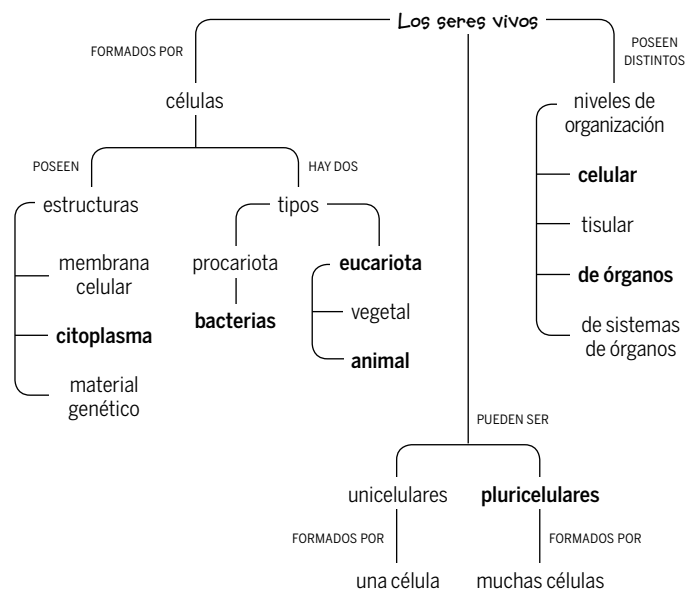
Los seres vivos

FORMADOS POR

células

POSEEN

estructuras

membrana celular

citoplasma

material genético

HAY DOS

tipos

procariota

bacterias

eucariota

vegetal

animal

POSEEN DISTINTOS

niveles de organización

celular

tisular

de órganos

de sistemas de órganos

PUEDEN SER

unicelulares

FORMADOS POR

una célula

pluricelulares

FORMADOS POR

muchas células